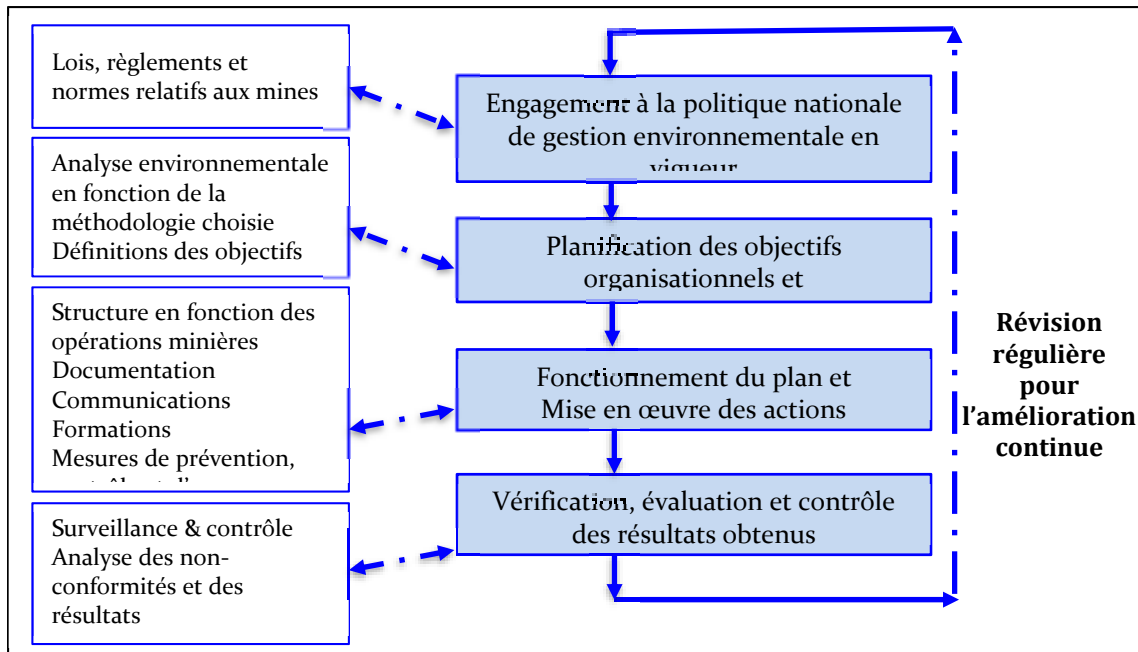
Lois, règlements et normes relatifs aux mines

Engagement à la politique nationale de gestion environnementale en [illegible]

Analyse environnementale en fonction de la méthodologie choisie
Définitions des objectifs

Planification des objectifs organisationnels et

Structure en fonction des opérations minières
Documentation
Communications
Formations
Mesures de prévention, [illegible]

Fonctionnement du plan et Mise en œuvre des actions

Révision régulière pour l'amélioration continue

Vérification, évaluation et contrôle des résultats obtenus

Surveillance & contrôle
Analyse des non-conformités et des résultats